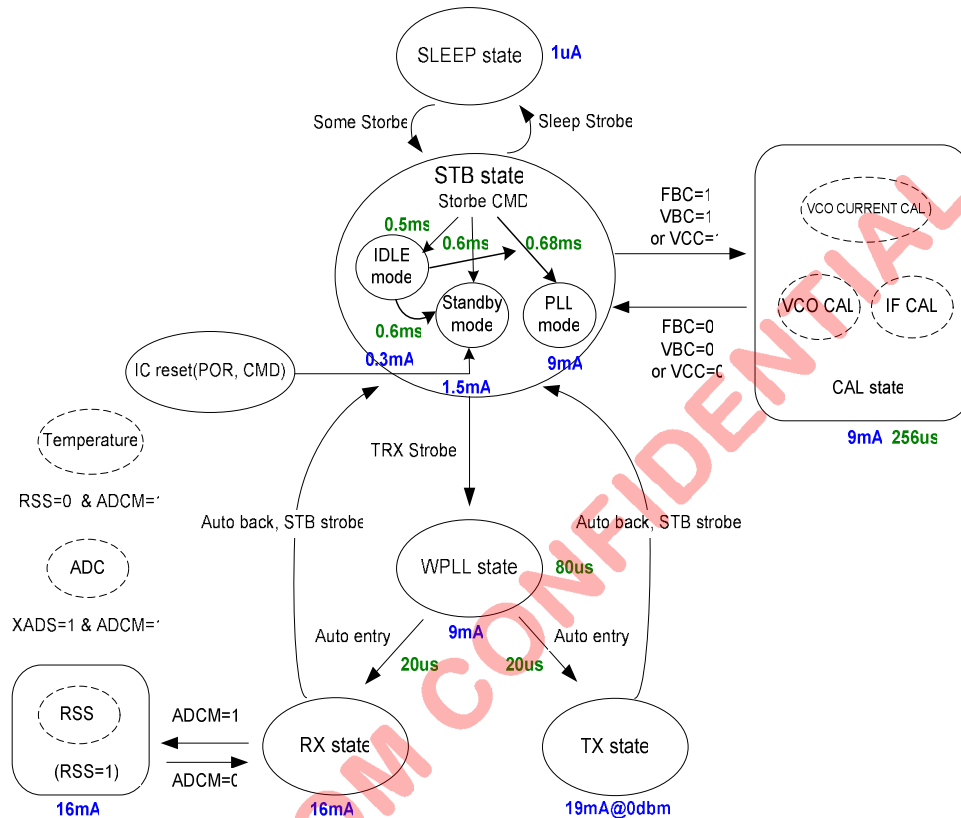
SLEEP state
1uA
Some Storbe
Sleep Strobe
STB state
Storbe CMD
0.5ms
0.6ms
0.68ms
IDLE mode
Standby mode
PLL mode
0.6ms
0.3mA
9mA
1.5mA
FBC=1
VBC=1
or VCC=1
VCO CURRENT CAL
VCO CAL
IF CAL
FBC=0
VBC=0
or VCC=0
CAL state
9mA 256us
IC reset(POR, CMD)
Temperature
RSS=0 & ADCM=1
ADC
XADS=1 & ADCM=1
TRX Strobe
Auto back, STB strobe
Auto back, STB strobe
WPLL state
80us
9mA
Auto entry
Auto entry
20us
20us
RSS
(RSS=1)
16mA
ADCM=1
ADCM=0
RX state
16mA
TX state
19mA@0dbm
M CONFIDENTIAL